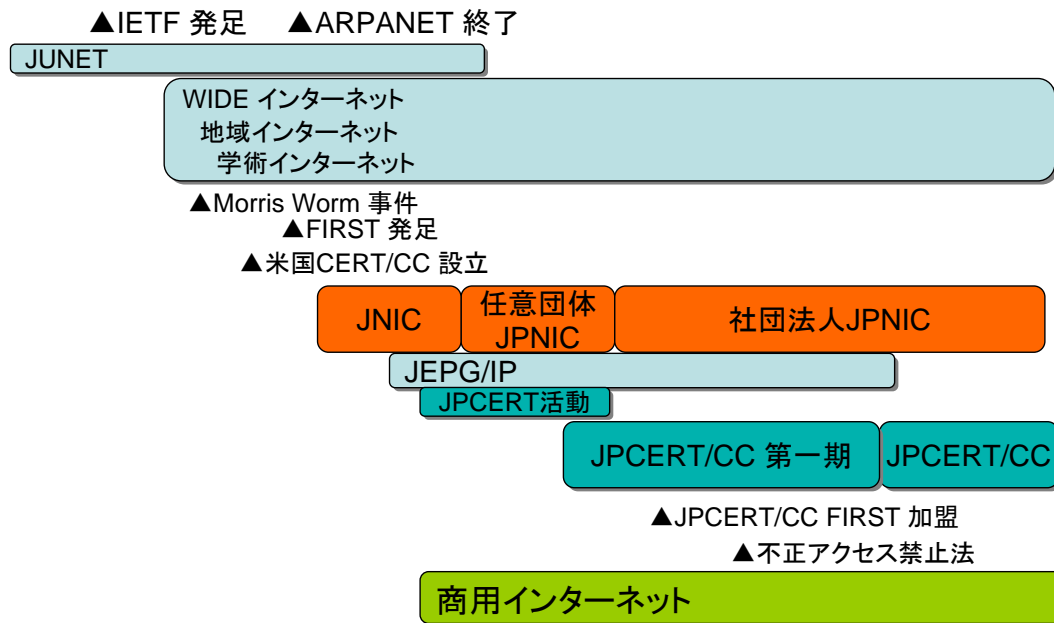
▲IETF 発足 ▲ARPANET 終了

JUNET

WIDE インターネット
地域インターネット
学術インターネット

▲Morris Worm 事件
▲FIRST 発足
▲米国CERT/CC 設立

JNIC

任意団体
JPNIC

社団法人JPNIC

JEPG/IP

JPCERT活動

JPCERT/CC 第一期

JPCERT/CC

▲JPCERT/CC FIRST 加盟
▲不正アクセス禁止法

商用インターネット